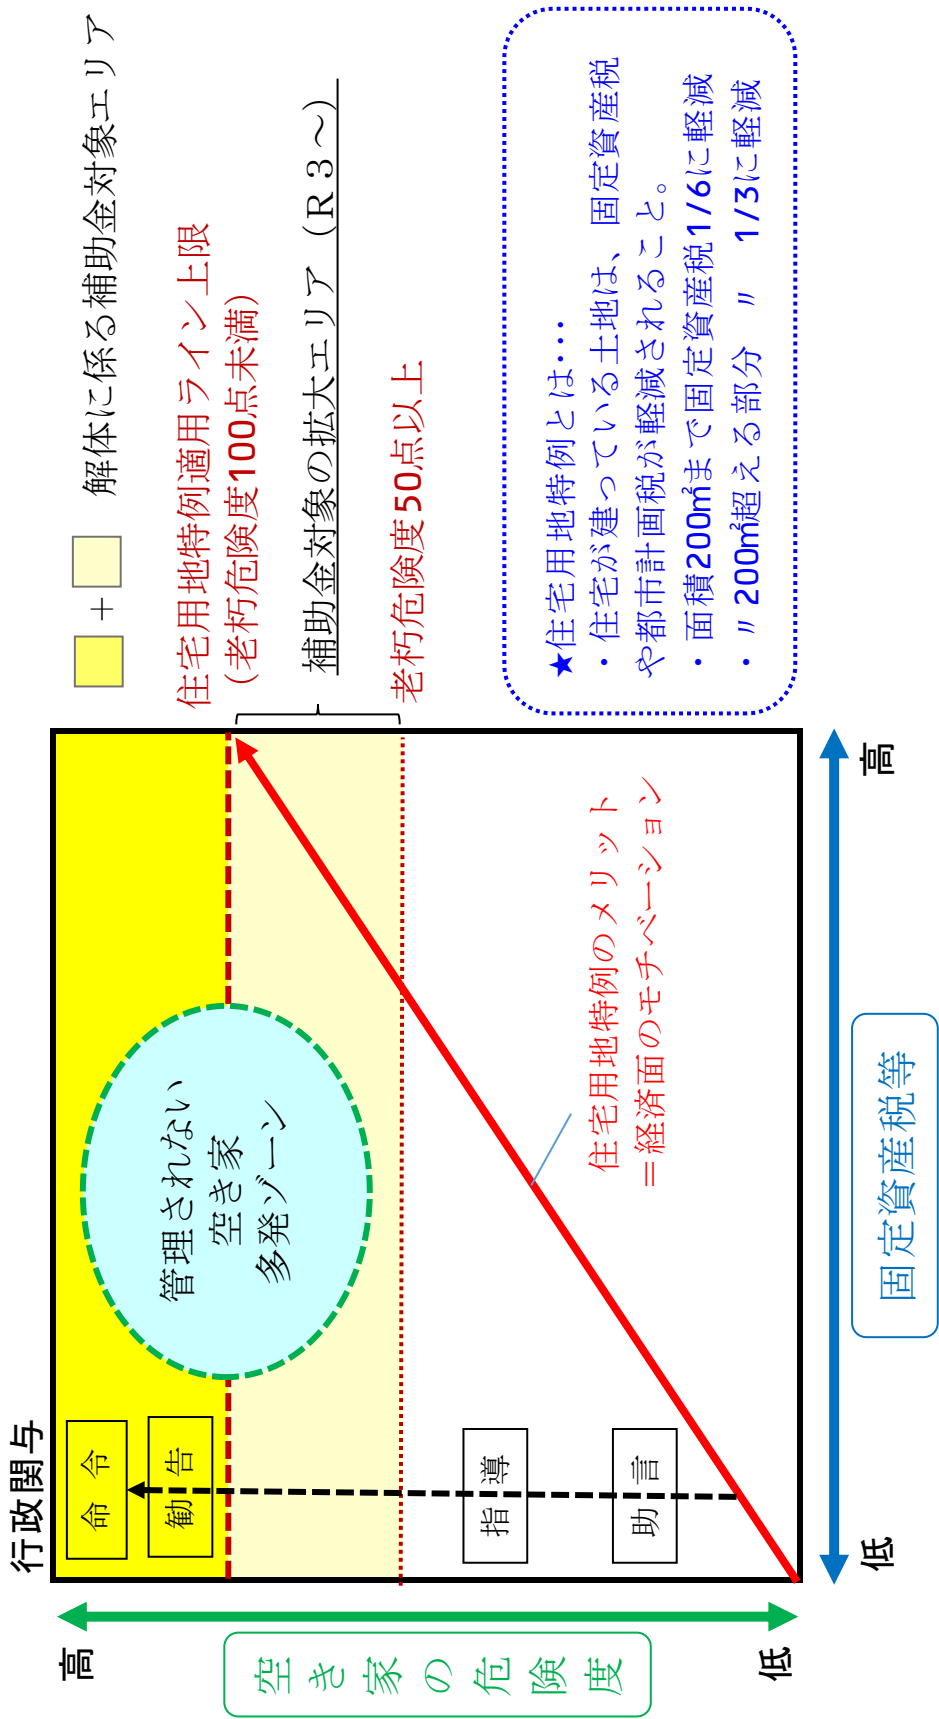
解体に係る補助金対象エリア

住宅用地特例適用ライン上限
（老朽危険度100点未満）

補助金対象の拡大エリア（R３～）

老朽危険度50点以上

★住宅用地特例とは・・・
・住宅が建っている土地は、固定資産税や都市計画税が軽減されること。
・面積200㎡まで固定資産税1/6に軽減
・〃200㎡超える部分　〃　1/3に軽減

行政関与

命令

勧告

指導

助言

管理されない
空き家
多発ゾーン

住宅用地特例のメリット
＝経済面のモチベーション

高

低

固定資産税等

高

低

空き家の危険度